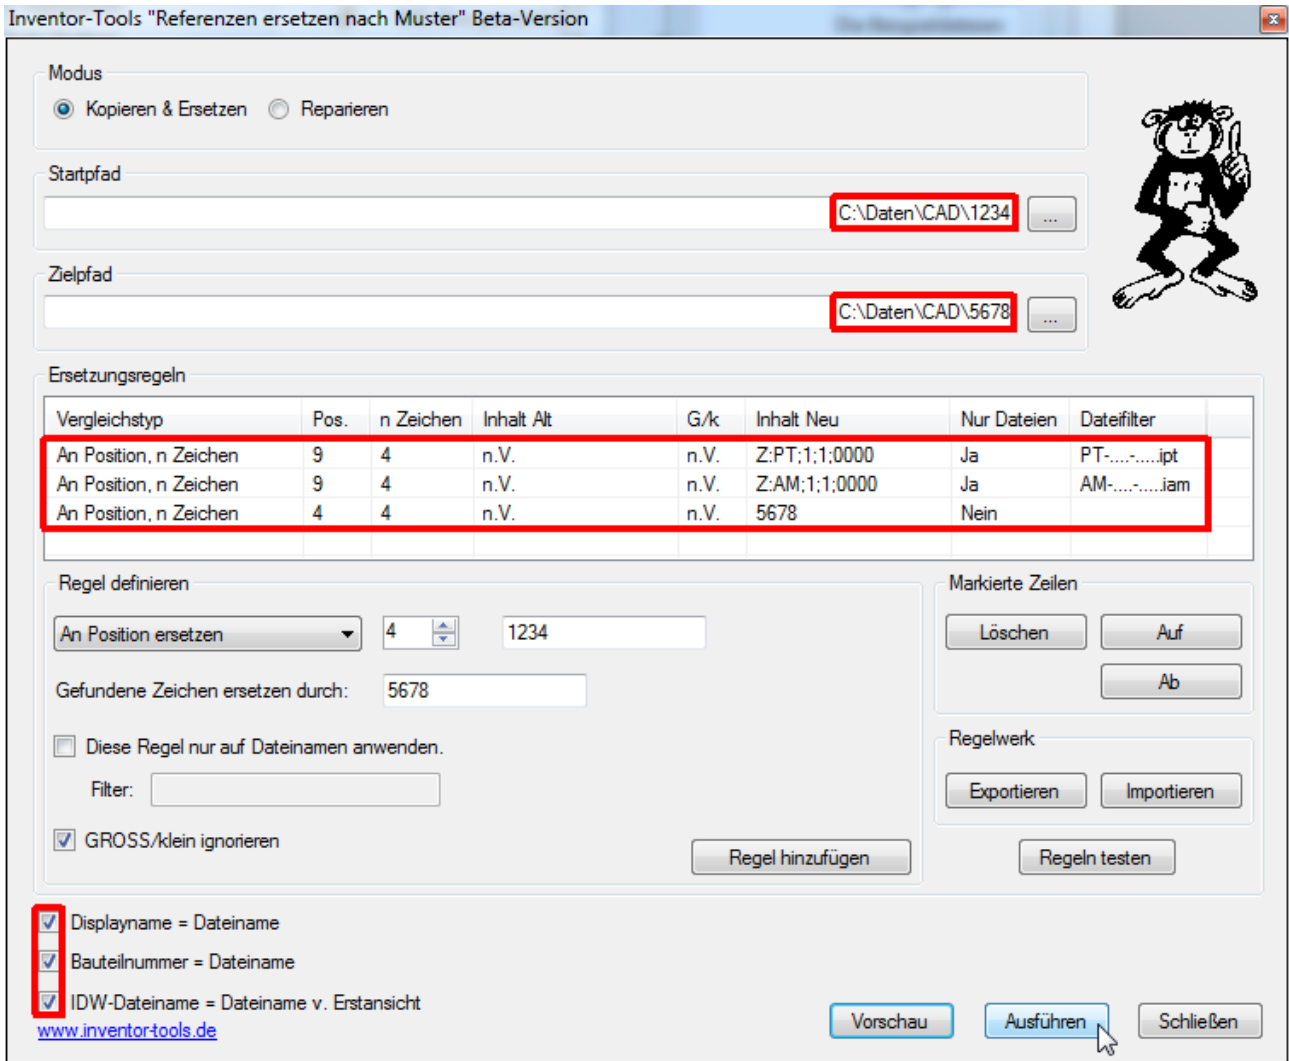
Inventor-Tools "Referenzen ersetzen nach Muster" Beta-Version

Modus

Kopieren & Ersetzen   Reparieren

Startpfad

C:\Daten\CAD\1234   ...

Zielpfad

C:\Daten\CAD\5678   ...

Ersetzungsregeln

| Vergleichstyp | Pos. | n Zeichen | Inhalt Alt | G/k | Inhalt Neu | Nur Dateien | Dateifilter |
|---|---|---|---|---|---|---|---|
| An Position, n Zeichen | 9 | 4 | n.V. | n.V. | Z:PT;1;1;0000 | Ja | PT-....-.....ipt |
| An Position, n Zeichen | 9 | 4 | n.V. | n.V. | Z:AM;1;1;0000 | Ja | AM-....-.....iam |
| An Position, n Zeichen | 4 | 4 | n.V. | n.V. | 5678 | Nein | |

Regel definieren

An Position ersetzen   4   1234

Gefundene Zeichen ersetzen durch: 5678

Diese Regel nur auf Dateinamen anwenden.

Filter:

GROSS/klein ignorieren

Regel hinzufügen

Markierte Zeilen

Löschen   Auf   Ab

Regelwerk

Exportieren   Importieren

Regeln testen

Displayname = Dateiname

Bauteilnummer = Dateiname

IDW-Dateiname = Dateiname v. Erstansicht

www.inventor-tools.de

Vorschau   Ausführen   Schließen